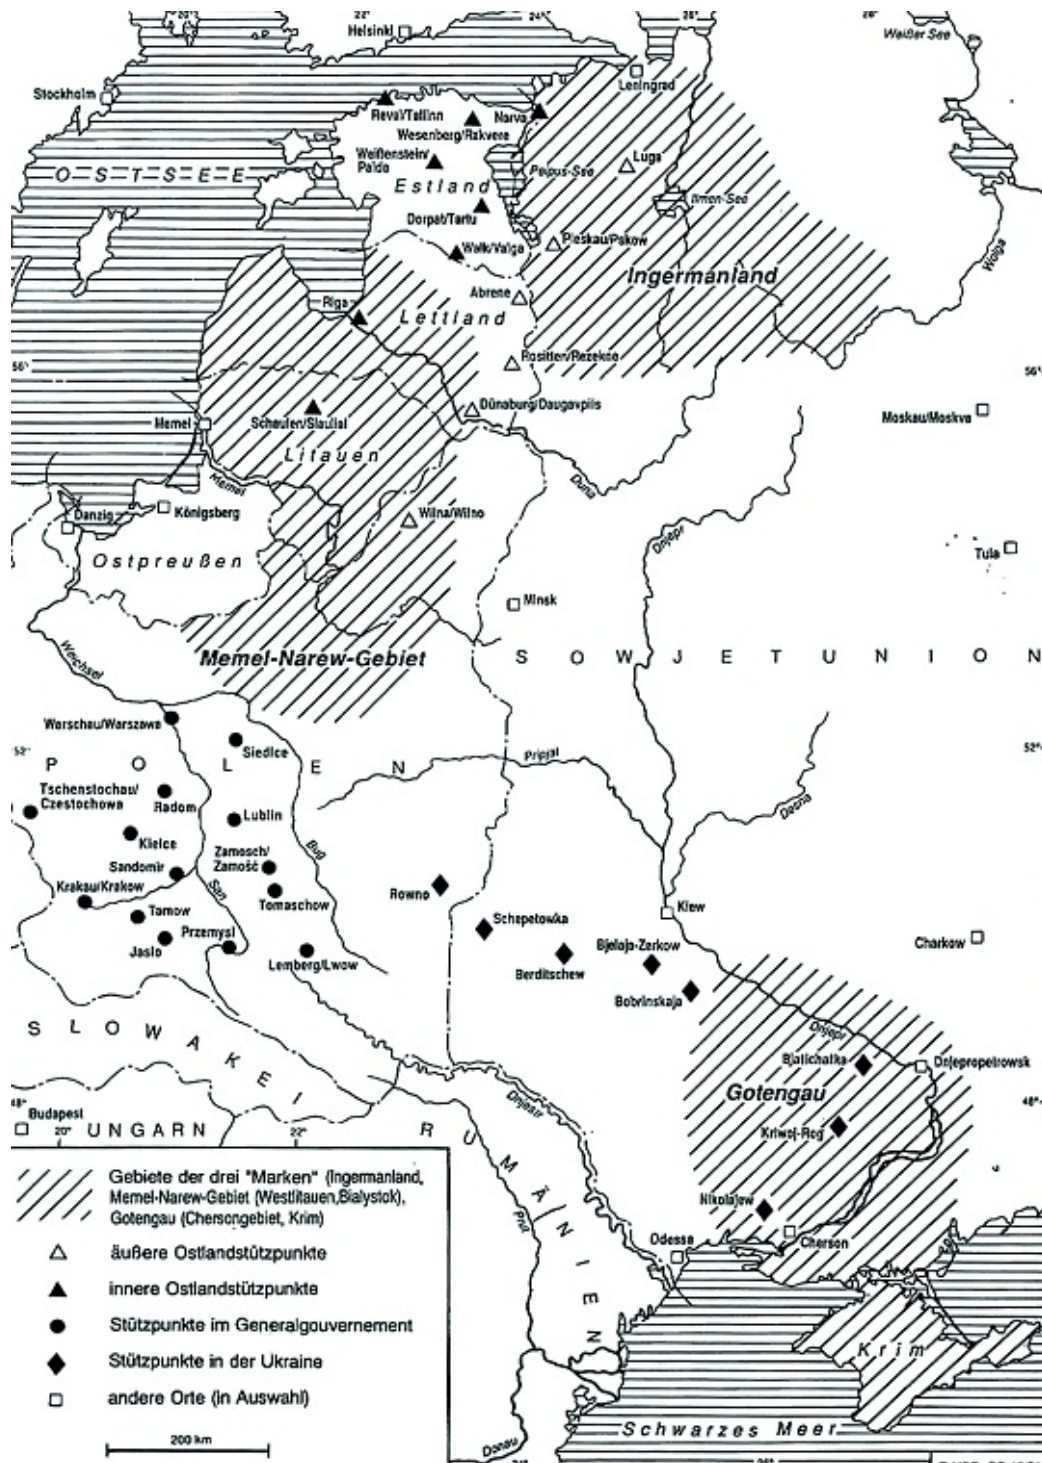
20° 22° 24° 28° 28°

Helsinki

Weißer See

Stockholm

Reval/Tallinn

Leningrad

Narva

Wesenberg/Rakvere

O S T S E E

Weißenstein/Paide

Estland

Peipus-See

Luga

Ilmen-See

Dorpat/Tartu

Walk/Valga

Pleskau/Pskow

Ingermanland

Wolga

Abrene

Riga

Lettland

Rositten/Rezekne

56°

56°

Dünaburg/Daugavpils

Moskau/Moskva

Memel

Schaulen/Siauliai

Litauen

Memel

Düna

Danzig

Königsberg

Wilna/Wilno

Dnjepr

Tula

Ostpreußen

Minsk

Memel-Narew-Gebiet

S O W J E T U N I O N

Weichsel

Warschau/Warszawa

52°

P O L E N

Siedlce

52°

Pripjat

Tschenstochau/Czestochowa

Radom

Desna

Lublin

Kielce

Bug

Sandomir

Zamosch/Zamość

Krakau/Krakow

Rowno

Tomaschow

Tarnow

Schepetowka

Kiew

San

Przemysl

Jaslo

Berditschew

Bjelaja-Zerkow

Charkow

Lemberg/Lwow

Bobrinskaja

S L O W A K E I

Dnjepr

Bjalichatka

Dnjepropetrowsk

Gotengau

48°

48°

Budapest

20°

UNGARN

22°

Kriwoi-Rog

RUMÄNIEN

Dnjestr

Gebiete der drei "Marken" (Ingermanland, Memel-Narew-Gebiet (Westlitauen,Bialystok), Gotengau (Chersongebiet, Krim)

Nikolajew

Prut

äußere Ostlandstützpunkte

Odessa

Cherson

innere Ostlandstützpunkte

Stützpunkte im Generalgouvernement

Stützpunkte in der Ukraine

Krim

andere Orte (in Auswahl)

200 km

Donau

Schwarzes Meer